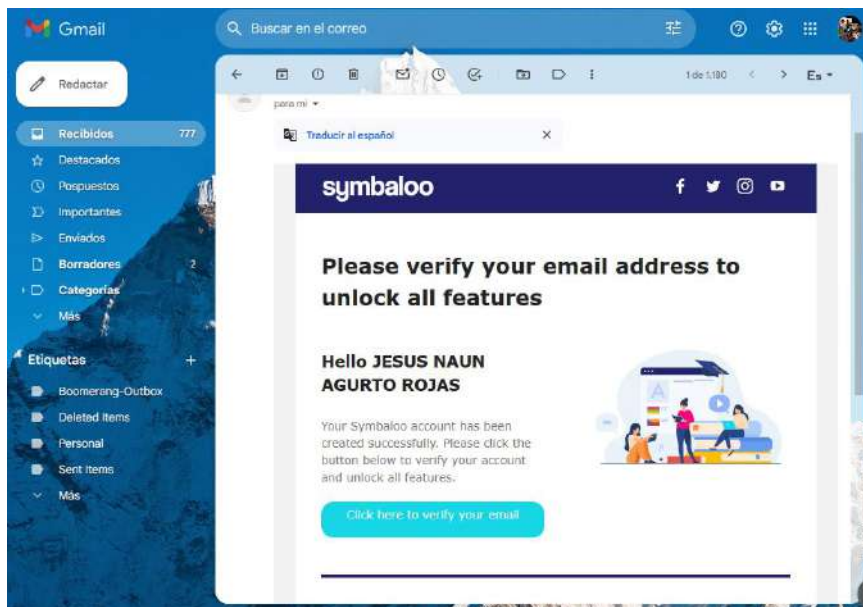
Gmail

Buscar en el correo

Redactar

Recibidos 777
Destacados
Pospuestos
Importantes
Enviados
Borradores 2
Categorías
Más

Etiquetas +
Boomerang-Outbox
Deleted Items
Personal
Sent Items
Más

1 de 1.180 Es

para mí

Traducir al español

symbaloo

Please verify your email address to unlock all features

Hello JESUS NAUN AGURTO ROJAS

Your Symbaloo account has been created successfully. Please click the button below to verify your account and unlock all features.

Click here to verify your email